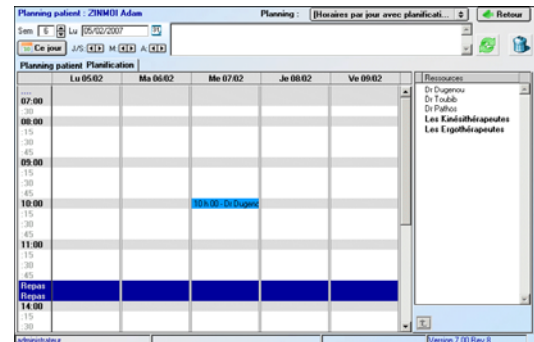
Planning patient : ZINMOI Adam

Planning : [Horaires par jour avec planificati... ‡] Retour

Sem 6 Lu 05/02/2007

Ce jour J/S M A

Planning patient Planification

| | Lu 05/02 | Ma 06/02 | Me 07/02 | Je 08/02 | Ve 09/02 |
|---|---|---|---|---|---|
| :45 | | | | | |
| 07:00 | | | | | |
| :30 | | | | | |
| 08:00 | | | | | |
| :15 | | | | | |
| :30 | | | | | |
| :45 | | | | | |
| 09:00 | | | | | |
| :15 | | | | | |
| :30 | | | | | |
| :45 | | | | | |
| 10:00 | | | 10 h 00 - Dr Dugeno | | |
| :15 | | | | | |
| :30 | | | | | |
| :45 | | | | | |
| 11:00 | | | | | |
| :15 | | | | | |
| :30 | | | | | |
| :45 | | | | | |
| Repas | | | | | |
| Repas | | | | | |
| 14:00 | | | | | |
| :15 | | | | | |
| :30 | | | | | |

Ressources
Dr Dugenou
Dr Toubib
Dr Pathos
Les Kinésithérapeutes
Les Ergothérapeutes

administrateur

Version 7.00 Rev 8